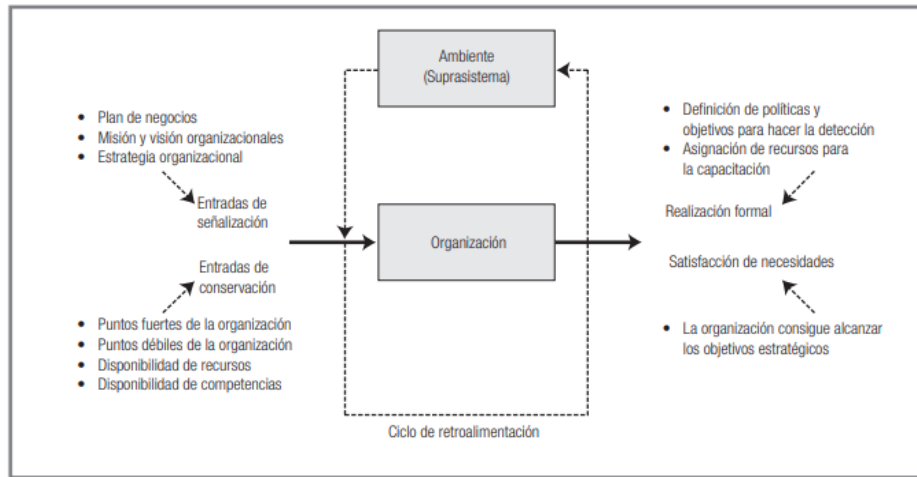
Ambiente (Suprasistema)

• Plan de negocios
• Misión y visión organizacionales
• Estrategia organizacional

Entradas de señalización

Entradas de conservación

• Puntos fuertes de la organización
• Puntos débiles de la organización
• Disponibilidad de recursos
• Disponibilidad de competencias

Organización

• Definición de políticas y objetivos para hacer la detección
• Asignación de recursos para la capacitación

Realización formal

Satisfacción de necesidades

• La organización consigue alcanzar los objetivos estratégicos

Ciclo de retroalimentación